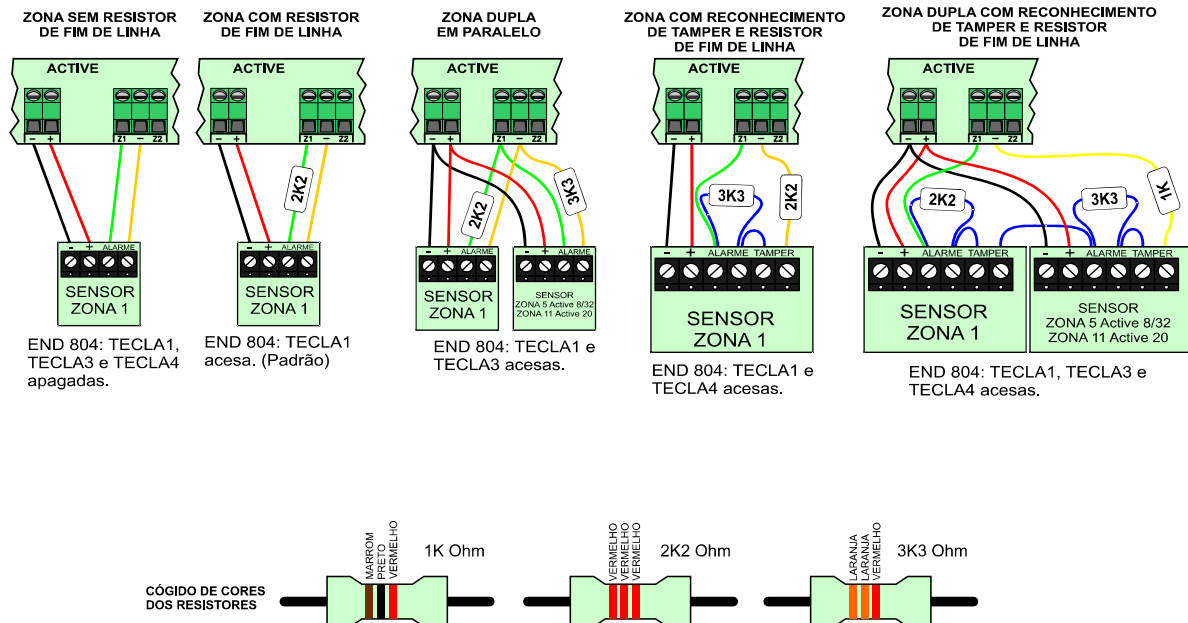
ZONA SEM RESISTOR DE FIM DE LINHA

ACTIVE

− + Z1 − Z2

− + ALARME

SENSOR ZONA 1

END 804: TECLA1, TECLA3 e TECLA4 apagadas.

ZONA COM RESISTOR DE FIM DE LINHA

ACTIVE

− + Z1 − Z2

2K2

− + ALARME

SENSOR ZONA 1

END 804: TECLA1 acesa. (Padrão)

ZONA DUPLA EM PARALELO

ACTIVE

− + Z1 − Z2

2K2

3K3

− + ALARME

SENSOR ZONA 1

− + ALARME

SENSOR ZONA 5 Active 8/32 ZONA 11 Active 20

END 804: TECLA1 e TECLA3 acesas.

ZONA COM RECONHECIMENTO DE TAMPER E RESISTOR DE FIM DE LINHA

ACTIVE

− + Z1 − Z2

3K3

2K2

− + ALARME TAMPER

SENSOR ZONA 1

END 804: TECLA1 e TECLA4 acesas.

ZONA DUPLA COM RECONHECIMENTO DE TAMPER E RESISTOR DE FIM DE LINHA

ACTIVE

− + Z1 − Z2

2K2

3K3

1K

− + ALARME TAMPER

SENSOR ZONA 1

− + ALARME TAMPER

SENSOR ZONA 5 Active 8/32 ZONA 11 Active 20

END 804: TECLA1, TECLA3 e TECLA4 acesas.

CÓGIDO DE CORES DOS RESISTORES

MARROM PRETO VERMELHO

1K Ohm

VERMELHO VERMELHO VERMELHO

2K2 Ohm

LARANJA LARANJA VERMELHO

3K3 Ohm